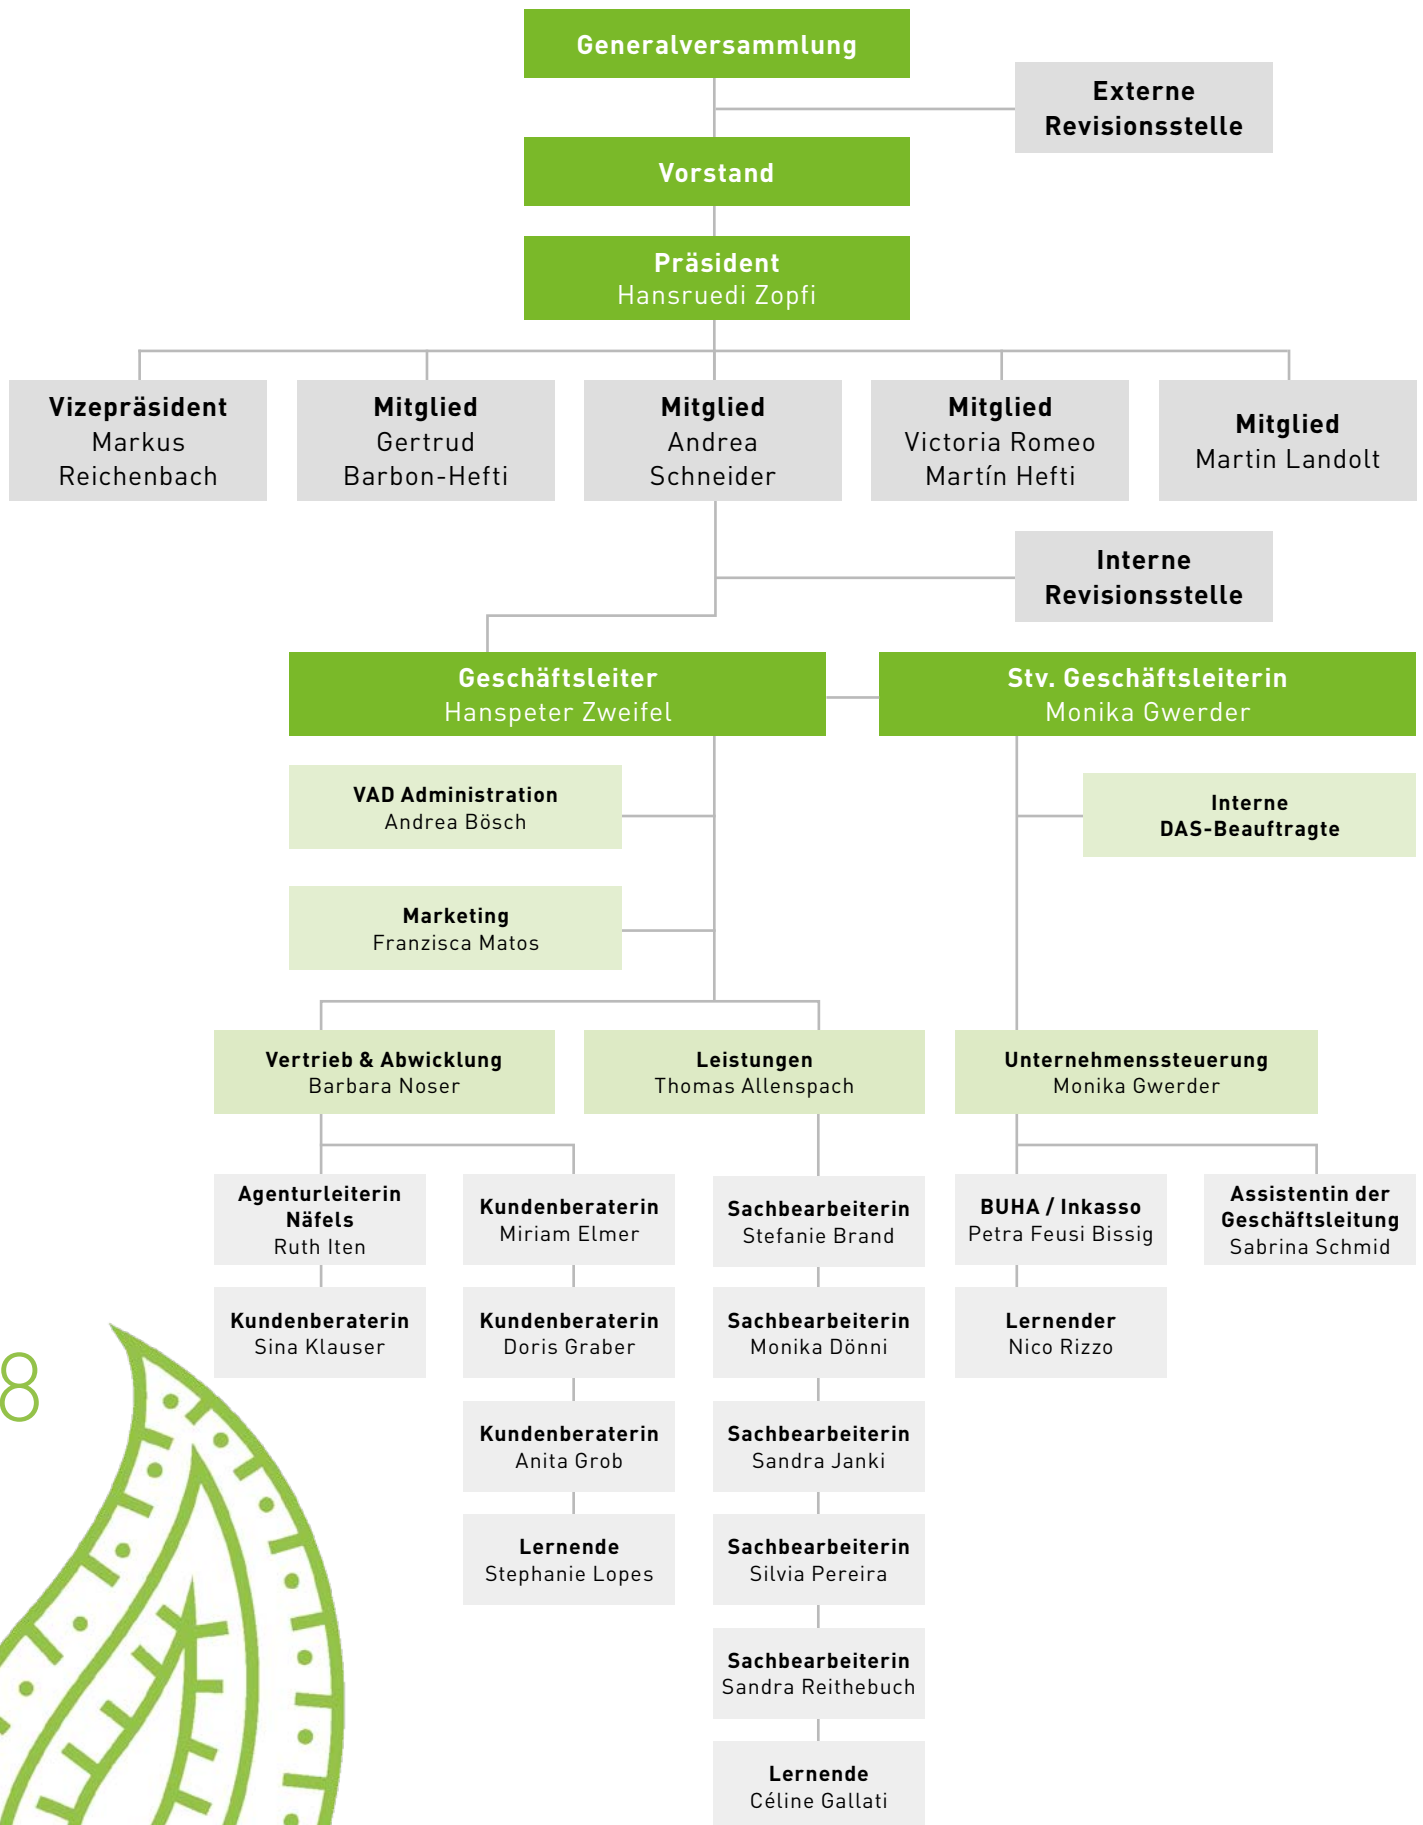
Generalversammlung

Externe Revisionsstelle

Vorstand

Präsident
Hansruedi Zopfi

Vizepräsident
Markus Reichenbach

Mitglied
Gertrud Barbon-Hefti

Mitglied
Andrea Schneider

Mitglied
Victoria Romeo Martín Hefti

Mitglied
Martin Landolt

Interne Revisionsstelle

Geschäftsleiter
Hanspeter Zweifel

Stv. Geschäftsleiterin
Monika Gwerder

VAD Administration
Andrea Bösch

Interne DAS-Beauftragte

Marketing
Franzisca Matos

Vertrieb & Abwicklung
Barbara Noser

Leistungen
Thomas Allenspach

Unternehmenssteuerung
Monika Gwerder

Agenturleiterin Näfels
Ruth Iten

Kundenberaterin
Miriam Elmer

Sachbearbeiterin
Stefanie Brand

BUHA / Inkasso
Petra Feusi Bissig

Assistentin der Geschäftsleitung
Sabrina Schmid

Kundenberaterin
Sina Klauser

Kundenberaterin
Doris Graber

Sachbearbeiterin
Monika Dönni

Lernender
Nico Rizzo

8

Kundenberaterin
Anita Grob

Sachbearbeiterin
Sandra Janki

Lernende
Stephanie Lopes

Sachbearbeiterin
Silvia Pereira

Sachbearbeiterin
Sandra Reithebuch

Lernende
Céline Gallati